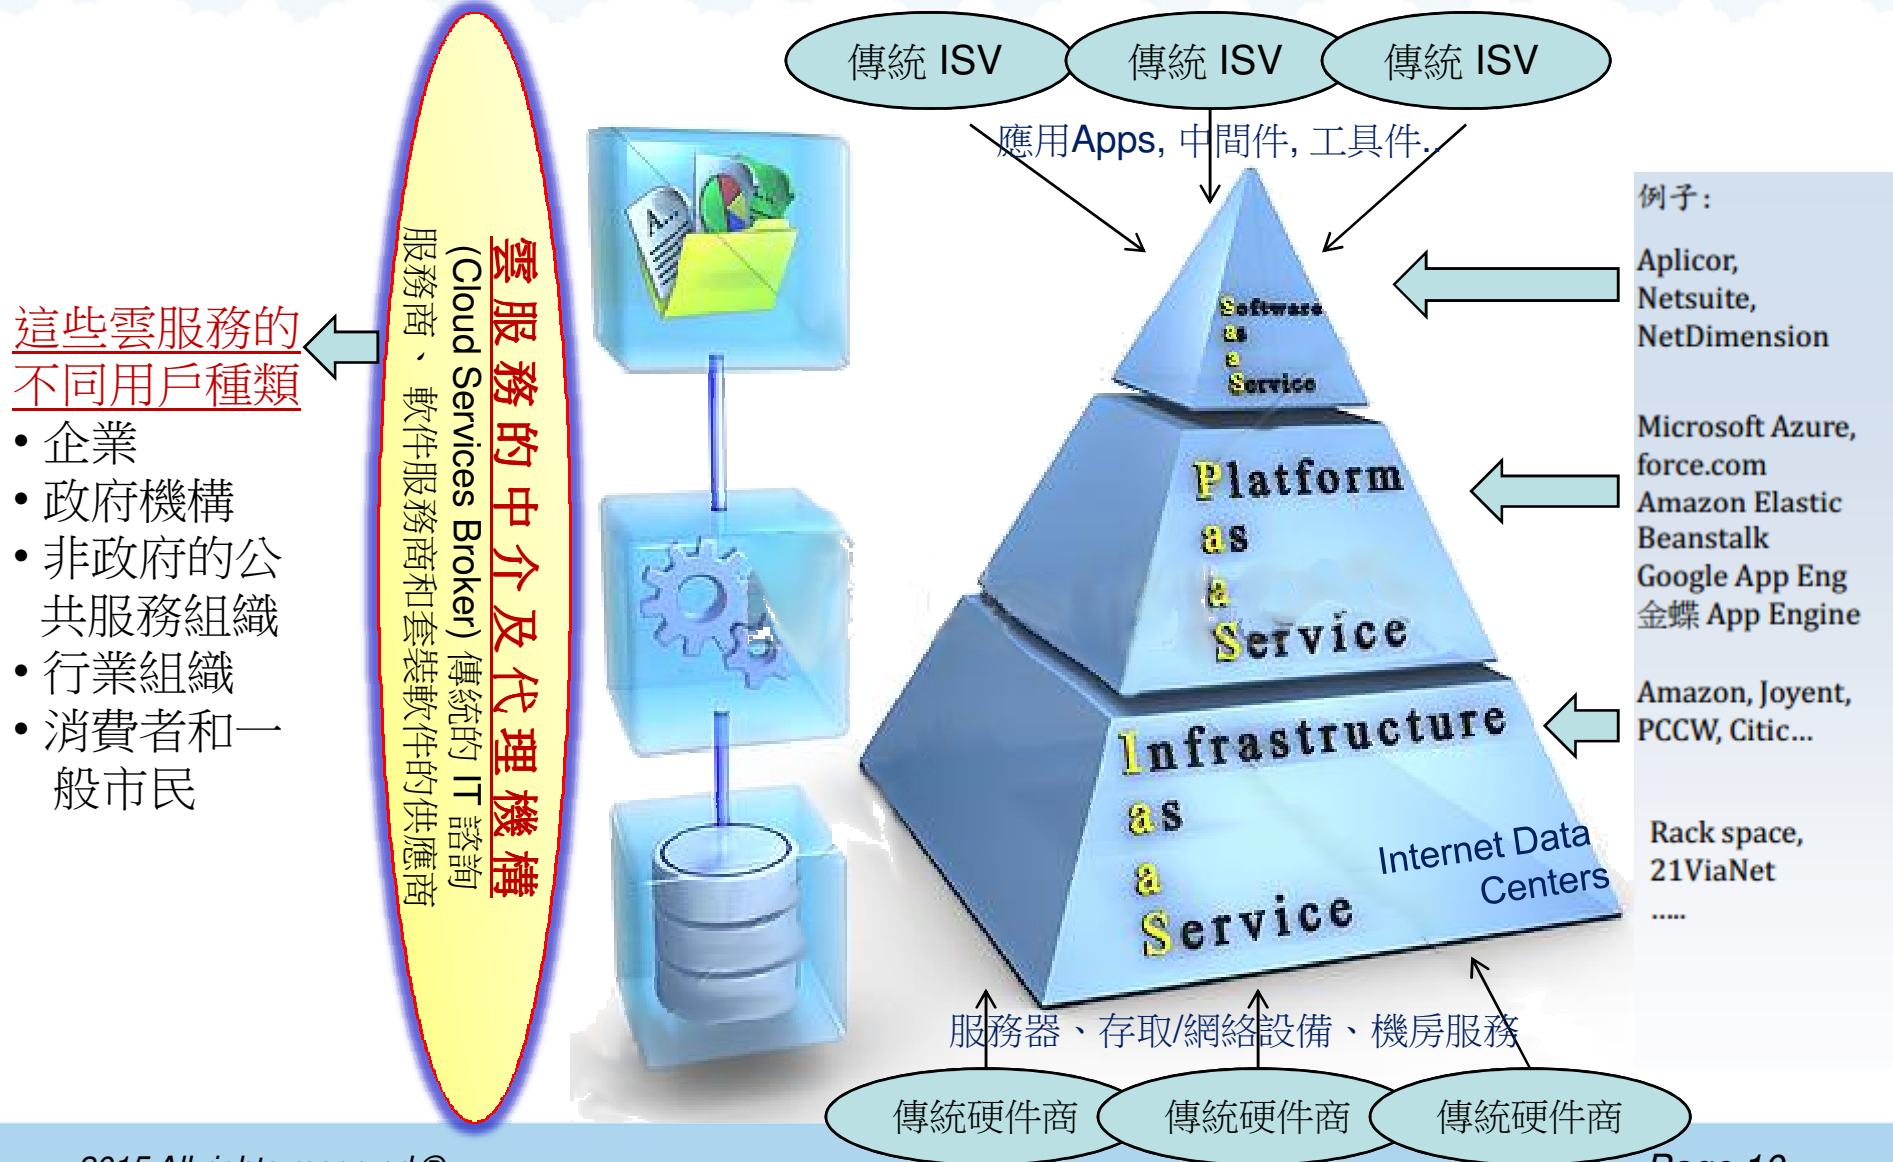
傳統 ISV 傳統 ISV 傳統 ISV

應用Apps, 中間件, 工具件...

這些雲服務的不同用戶種類

• 企業
• 政府機構
• 非政府的公共服務組織
• 行業組織
• 消費者和一般市民

雲服務的中介及代理機構

(Cloud Services Broker) 傳統的 IT 諮詢服務商、軟件服務商和套裝軟件的供應商

Software as a Service

Platform as a Service

Infrastructure as a Service

Internet Data Centers

例子:

Aplicor, Netsuite, NetDimension

Microsoft Azure, force.com Amazon Elastic Beanstalk Google App Eng 金蝶 App Engine

Amazon, Joyent, PCCW, Citic...

Rack space, 21ViaNet .....

服務器、存取/網絡設備、機房服務

傳統硬件商 傳統硬件商 傳統硬件商

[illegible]2015 All rights reserved © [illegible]

Page 1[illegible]